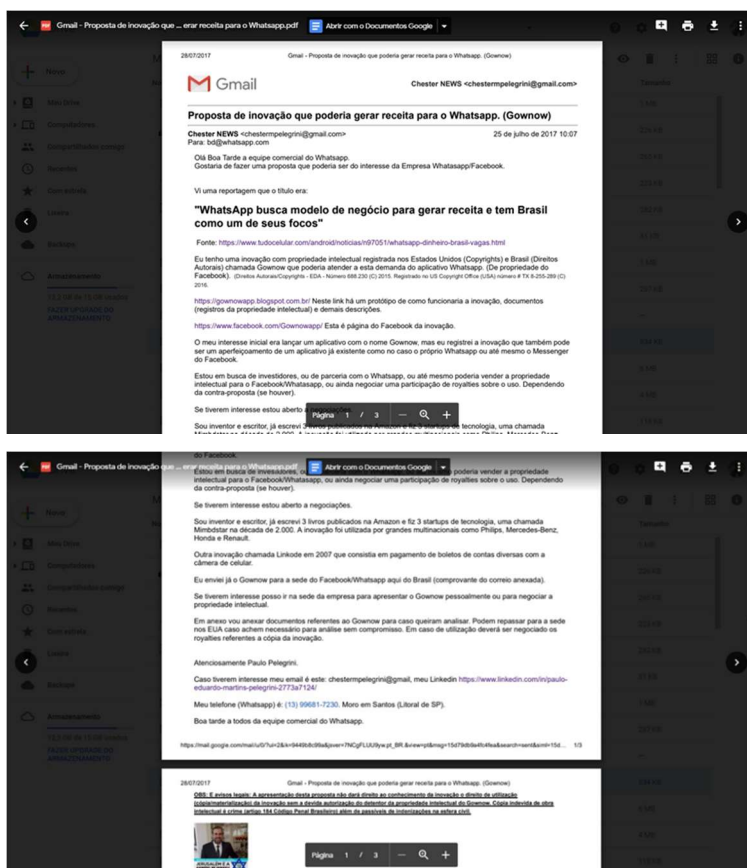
Gmail - Proposta de inovação que ... erar receita para o Whatsapp.pdf
Abrir com o Documentos Google

28/07/2017 Gmail - Proposta de inovação que poderia gerar receita para o Whatsapp. (Gownow)

Gmail

Chester NEWS <chestermpelegrini@gmail.com>

Proposta de inovação que poderia gerar receita para o Whatsapp. (Gownow)

Chester NEWS <chestermpelegrini@gmail.com> 25 de julho de 2017 10:07
Para: bd@whatsapp.com

Olá Boa Tarde a equipe comercial do Whatsapp.
Gostaria de fazer uma proposta que poderia ser do interesse da Empresa Whatasapp/Facebook.

Vi uma reportagem que o título era:

"WhatsApp busca modelo de negócio para gerar receita e tem Brasil como um de seus focos"

Fonte: https://www.tudocelular.com/android/noticias/n97051/whatsapp-dinheiro-brasil-vagas.html

Eu tenho uma inovação com propriedade intelectual registrada nos Estados Unidos (Copyrights) e Brasil (Direitos Autorais) chamada Gownow que poderia atender a esta demanda do aplicativo Whatsapp. (De propriedade do Facebook). (Direitos Autorais/Copyrights - EDA - Número 688.230 (C) 2015. Registrado no US Copyright Office (USA) número # TX 8-255-289 (C) 2016.

https://gownowapp.blogspot.com.br/ Neste link há um protótipo de como funcionaria a inovação, documentos (registros da propriedade intelectual) e demais descrições.

https://www.facebook.com/Gownowapp/ Esta é página do Facebook da inovação.

O meu interesse inicial era lançar um aplicativo com o nome Gownow, mas eu registrei a inovação que também pode ser um aperfeiçoamento de um aplicativo já existente como no caso o próprio Whatsapp ou até mesmo o Messenger do Facebook.

Estou em busca de investidores, ou de parceria com o Whatsapp, ou até mesmo poderia vender a propriedade intelectual para o Facebook/Whatsapp, ou ainda negociar uma participação de royalties sobre o uso. Dependendo da contra-proposta (se houver).

Se tiverem interesse estou aberto a negociações.

Página 1 / 3

Sou inventor e escritor, já escrevi 3 livros publicados na Amazon e fiz 3 startups de tecnologia, uma chamada Mimbdstar na década de 2.000. A inovação foi utilizada por grandes multinacionais como Philips, Mercedes-Benz, Honda e Renault.

Outra inovação chamada Linkode em 2007 que consistia em pagamento de boletos de contas diversas com a câmera de celular.

Eu enviei já o Gownow para a sede do Facebook/Whatsapp aqui do Brasil (comprovante do correio anexada).

Se tiverem interesse posso ir na sede da empresa para apresentar o Gownow pessoalmente ou para negociar a propriedade intelectual.

Em anexo vou anexar documentos referentes ao Gownow para caso queiram analisar. Podem repassar para a sede nos EUA caso achem necessário para análise sem compromisso. Em caso de utilização deverá ser negociado os royalties referentes a cópia da inovação.

Atenciosamente Paulo Pelegrini.

Caso tiverem interesse meu email é este: chestermpelegrini@gmail, meu Linkedin https://www.linkedin.com/in/paulo-eduardo-martins-pelegrini-2773a7124/

Meu telefone (Whatsapp) é: (13) 99681-7230. Moro em Santos (Litoral de SP).

Boa tarde a todos da equipe comercial do Whatsapp.

https://mail.google.com/mail/u/0/?ui=2&ik=9449bb99a&jsver=7NCgFLUU9yw.pt_BR.&view=pt&msg=15d79db9a4fc4fea&search=sent&siml=15d... 1/3

28/07/2017 Gmail - Proposta de inovação que poderia gerar receita para o Whatsapp. (Gownow)

OBS: E avisos legais: A apresentação desta proposta não dará direito ao conhecimento da inovação e direito de utilização (cópia/materialização) da inovação sem a devida autorização do detentor da propriedade intelectual do Gownow. Cópia indevida de obra intelectual é crime (artigo 184 Código Penal Brasileiro) além de passíveis de indenizações na esfera civil.

Página 1 / 3